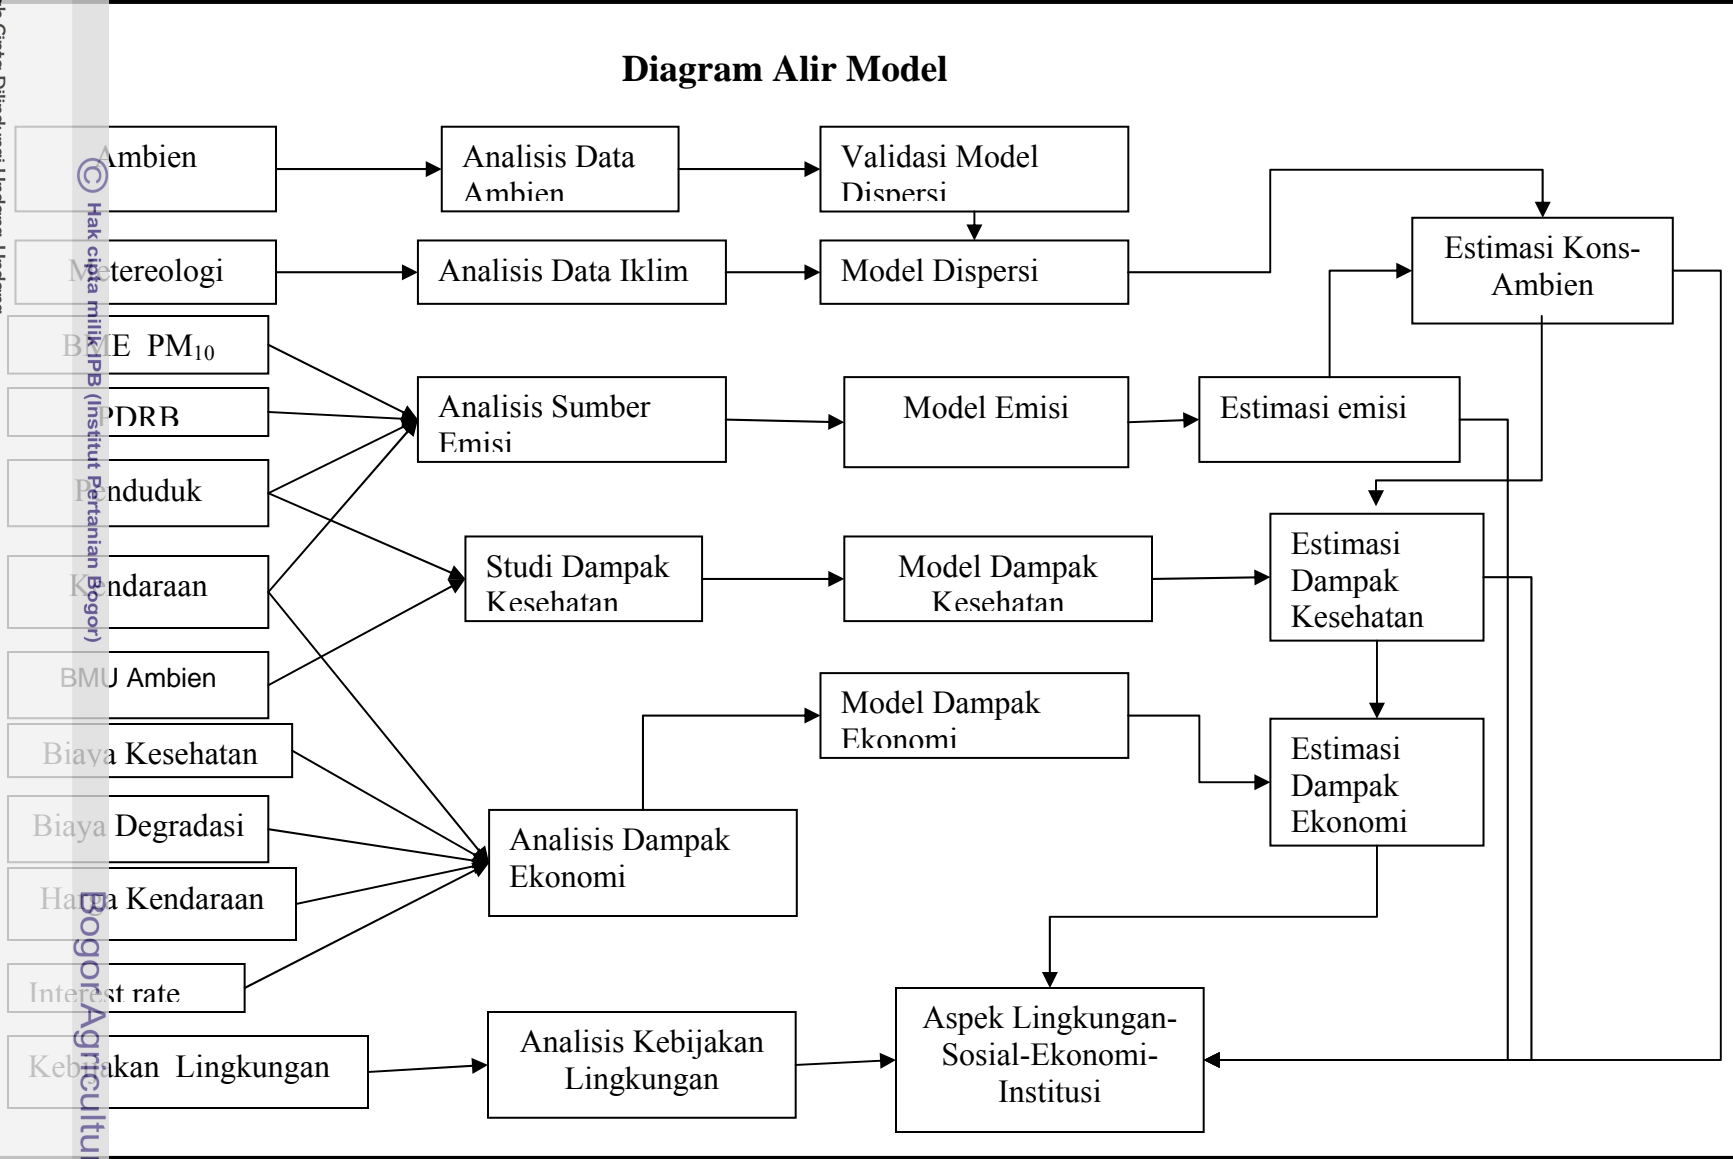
Diagram Alir Model

Ambien

Analisis Data Ambien

Validasi Model Dispersi

Metereologi

Analisis Data Iklim

Model Dispersi

Estimasi Kons-Ambien

BME $PM_{10}$

PDRB

Analisis Sumber Emisi

Model Emisi

Estimasi emisi

Penduduk

Kendaraan

Studi Dampak Kesehatan

Model Dampak Kesehatan

Estimasi Dampak Kesehatan

BMU Ambien

Model Dampak Ekonomi

Biaya Kesehatan

Estimasi Dampak Ekonomi

Biaya Degradasi

Analisis Dampak Ekonomi

Harga Kendaraan

Interest rate

Kebijakan Lingkungan

Analisis Kebijakan Lingkungan

Aspek Lingkungan-Sosial-Ekonomi-Institusi

© Hak cipta milik IPB (Institut Pertanian Bogor)

Bogor Agricultu